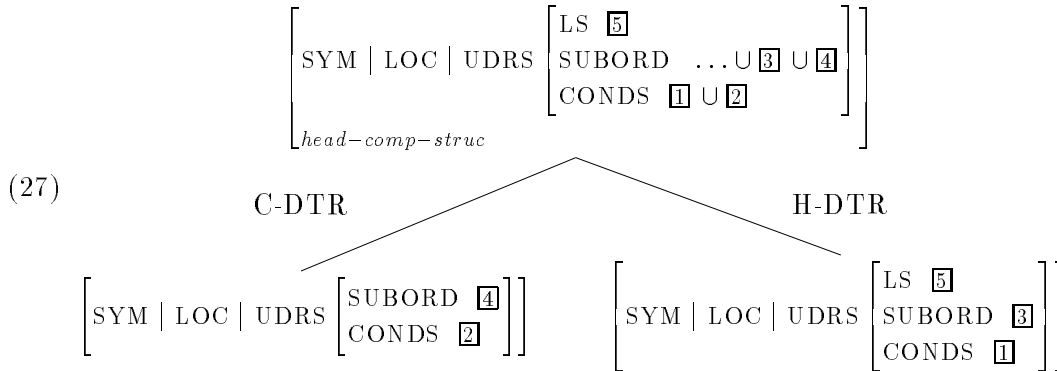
(27)

$\begin{bmatrix} \text{SYM} \mid \text{LOC} \mid \text{UDRS} \begin{bmatrix} \text{LS } \boxed{5} \\ \text{SUBORD } \ldots \cup \boxed{3} \cup \boxed{4} \\ \text{CONDS } \boxed{1} \cup \boxed{2} \end{bmatrix} \\ _{head-comp-struc} \end{bmatrix}$

C-DTR

H-DTR

$\begin{bmatrix} \text{SYM} \mid \text{LOC} \mid \text{UDRS} \begin{bmatrix} \text{SUBORD } \boxed{4} \\ \text{CONDS } \boxed{2} \end{bmatrix} \end{bmatrix}$

$\begin{bmatrix} \text{SYM} \mid \text{LOC} \mid \text{UDRS} \begin{bmatrix} \text{LS } \boxed{5} \\ \text{SUBORD } \boxed{3} \\ \text{CONDS } \boxed{1} \end{bmatrix} \end{bmatrix}$